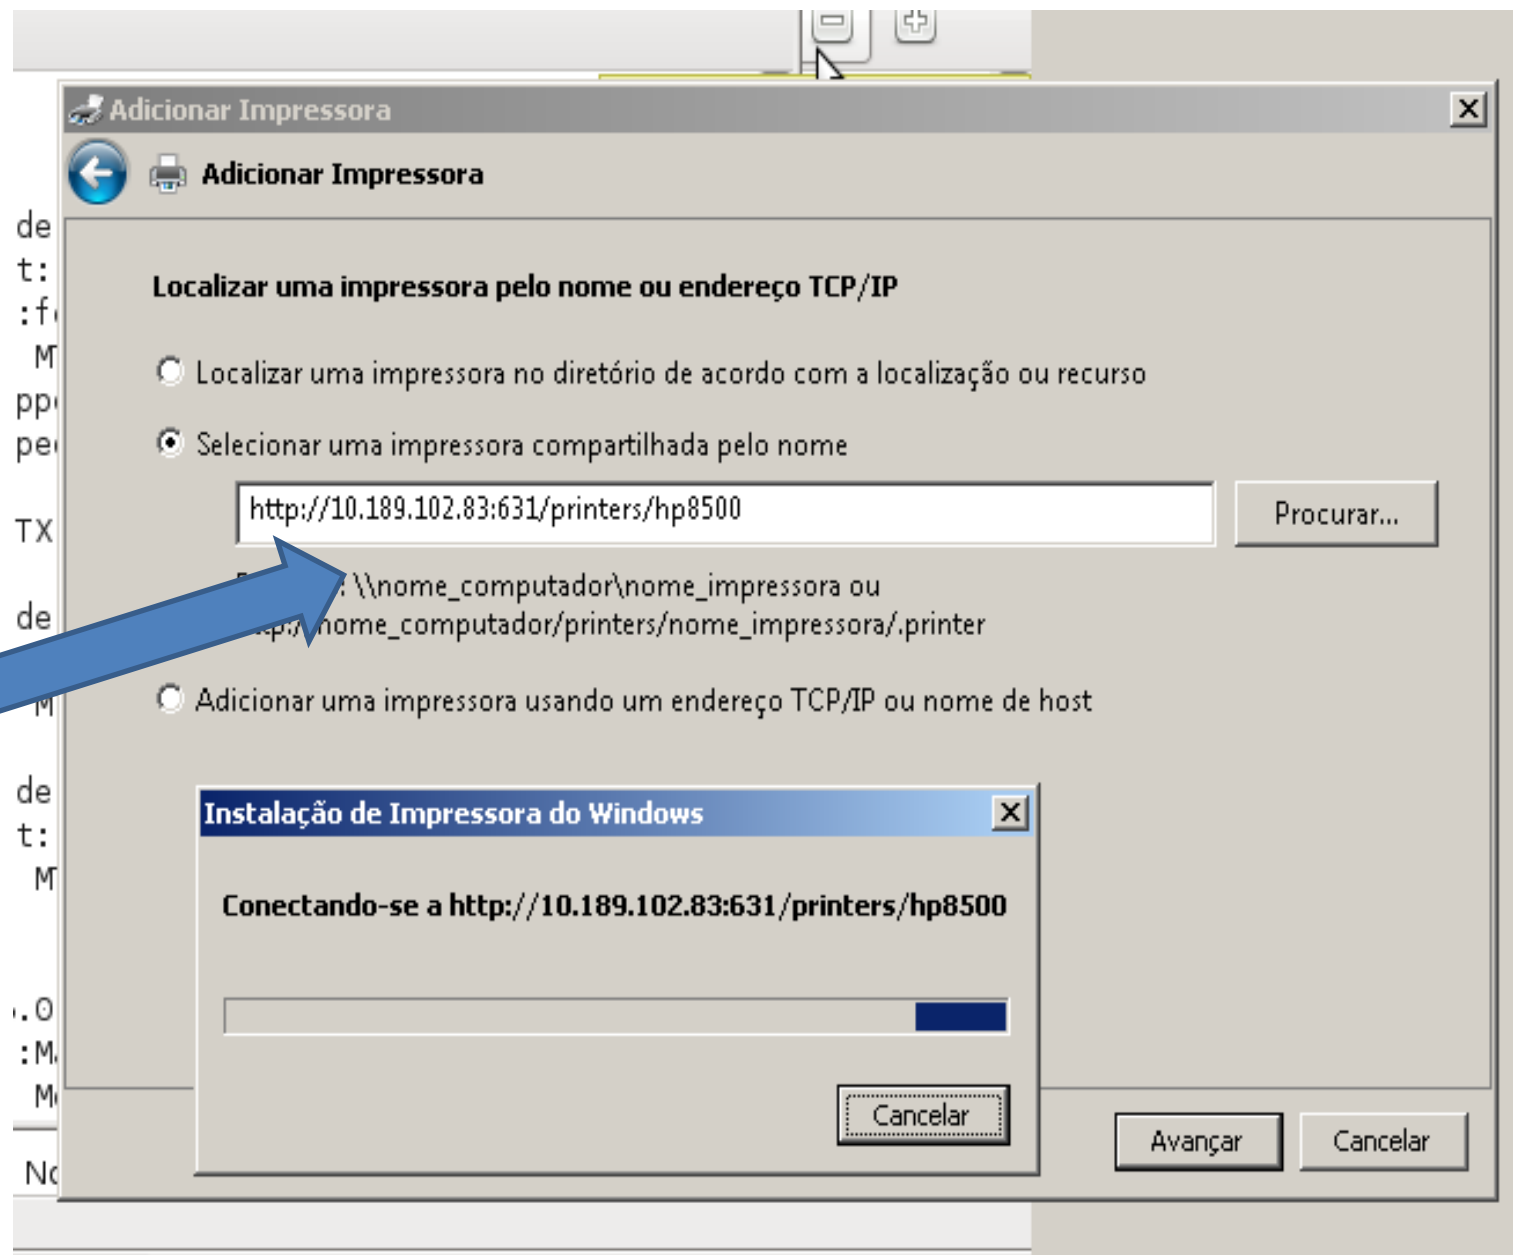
de
t:
:f
M
pp
pe
TX
de
M
de
t:
M
.0
:M
M
N

Adicionar Impressora

Adicionar Impressora

Localizar uma impressora pelo nome ou endereço TCP/IP

Localizar uma impressora no diretório de acordo com a localização ou recurso

Selecionar uma impressora compartilhada pelo nome

http://10.189.102.83:631/printers/hp8500

Procurar...

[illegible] \\nome_computador\nome_impressora ou
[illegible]p://nome_computador/printers/nome_impressora/.printer

Adicionar uma impressora usando um endereço TCP/IP ou nome de host

Instalação de Impressora do Windows

Conectando-se a http://10.189.102.83:631/printers/hp8500

Cancelar

Avançar

Cancelar